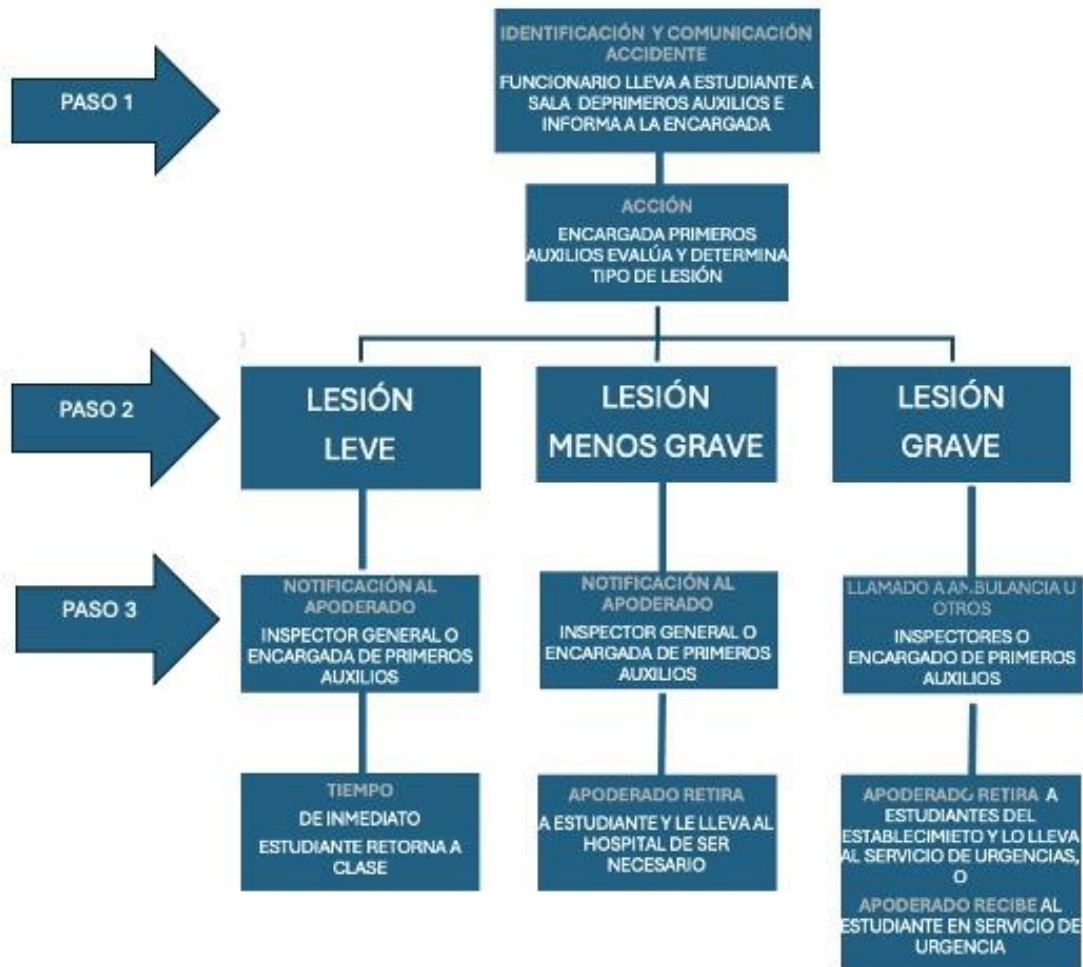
PASO 1

IDENTIFICACIÓN Y COMUNICACIÓN ACCIDENTE
FUNCIONARIO LLEVA A ESTUDIANTE A SALA DEPRIMEROS AUXILIOS E INFORMA A LA ENCARGADA

ACCIÓN
ENCARGADA PRIMEROS AUXILIOS EVALÚA Y DETERMINA TIPO DE LESIÓN

PASO 2

LESIÓN LEVE

LESIÓN MENOS GRAVE

LESIÓN GRAVE

PASO 3

NOTIFICACIÓN AL APODERADO
INSPECTOR GENERAL O ENCARGADA DE PRIMEROS AUXILIOS

NOTIFICACIÓN AL APODERADO
INSPECTOR GENERAL O ENCARGADA DE PRIMEROS AUXILIOS

LLAMADO A AMBULANCIA U OTROS
INSPECTORES O ENCARGADO DE PRIMEROS AUXILIOS

TIEMPO
DE INMEDIATO
ESTUDIANTE RETORNA A CLASE

APODERADO RETIRA
A ESTUDIANTE Y LE LLEVA AL HOSPITAL DE SER NECESARIO

APODERADO RETIRA A ESTUDIANTES DEL ESTABLECIMIETO Y LO LLEVA AL SERVICIO DE URGENCIAS, O
APODERADO RECIBE AL ESTUDIANTE EN SERVICIO DE URGENCIA